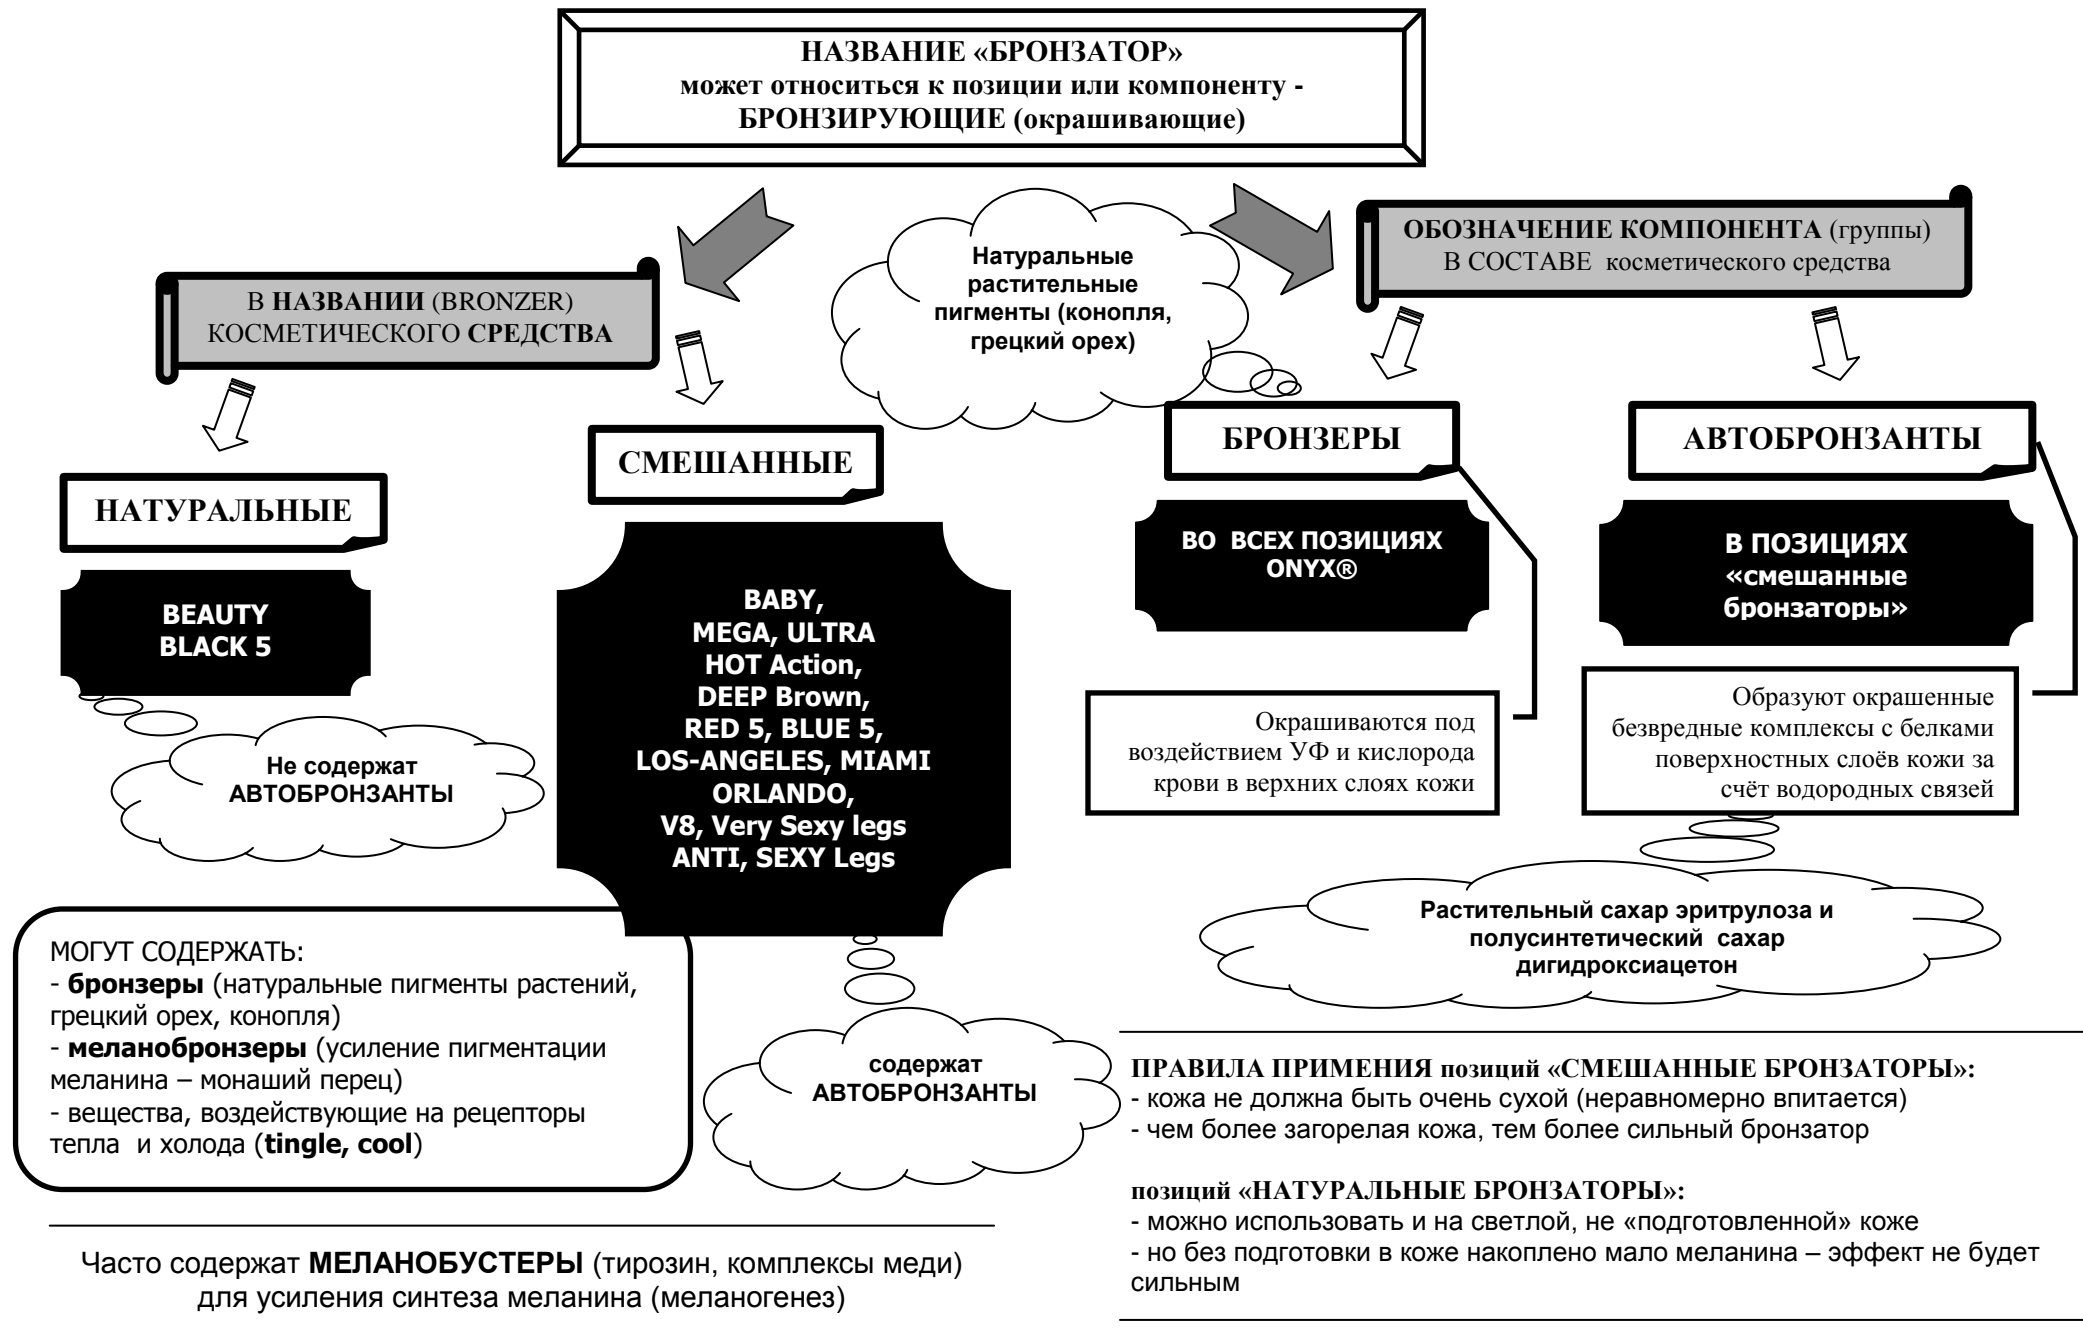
НАЗВАНИЕ «БРОНЗАТОР»
может относиться к позиции или компоненту -
БРОНЗИРУЮЩИЕ (окрашивающие)

Натуральные растительные пигменты (конопля, грецкий орех)

В НАЗВАНИИ (BRONZER) КОСМЕТИЧЕСКОГО СРЕДСТВА

ОБОЗНАЧЕНИЕ КОМПОНЕНТА (группы) В СОСТАВЕ косметического средства

НАТУРАЛЬНЫЕ

BEAUTY BLACK 5

Не содержат АВТОБРОНЗАНТЫ

СМЕШАННЫЕ

BABY, MEGA, ULTRA HOT Action, DEEP Brown, RED 5, BLUE 5, LOS-ANGELES, MIAMI ORLANDO, V8, Very Sexy legs ANTI, SEXY Legs

содержат АВТОБРОНЗАНТЫ

БРОНЗЕРЫ

ВО ВСЕХ ПОЗИЦИЯХ ONYX®

Окрашиваются под воздействием УФ и кислорода крови в верхних слоях кожи

АВТОБРОНЗАНТЫ

В ПОЗИЦИЯХ «смешанные бронзаторы»

Образуют окрашенные безвредные комплексы с белками поверхностных слоёв кожи за счёт водородных связей

Растительный сахар эритрулоза и полусинтетический сахар дигидроксиацетон

МОГУТ СОДЕРЖАТЬ:
- бронзеры (натуральные пигменты растений, грецкий орех, конопля)
- меланобронзеры (усиление пигментации меланина – монаший перец)
- вещества, воздействующие на рецепторы тепла и холода (tingle, cool)

Часто содержат МЕЛАНОБУСТЕРЫ (тирозин, комплексы меди) для усиления синтеза меланина (меланогенез)

ПРАВИЛА ПРИМЕНИЯ позиций «СМЕШАННЫЕ БРОНЗАТОРЫ»:
- кожа не должна быть очень сухой (неравномерно впитается)
- чем более загорелая кожа, тем более сильный бронзатор

позиций «НАТУРАЛЬНЫЕ БРОНЗАТОРЫ»:
- можно использовать и на светлой, не «подготовленной» коже
- но без подготовки в коже накоплено мало меланина – эффект не будет сильным